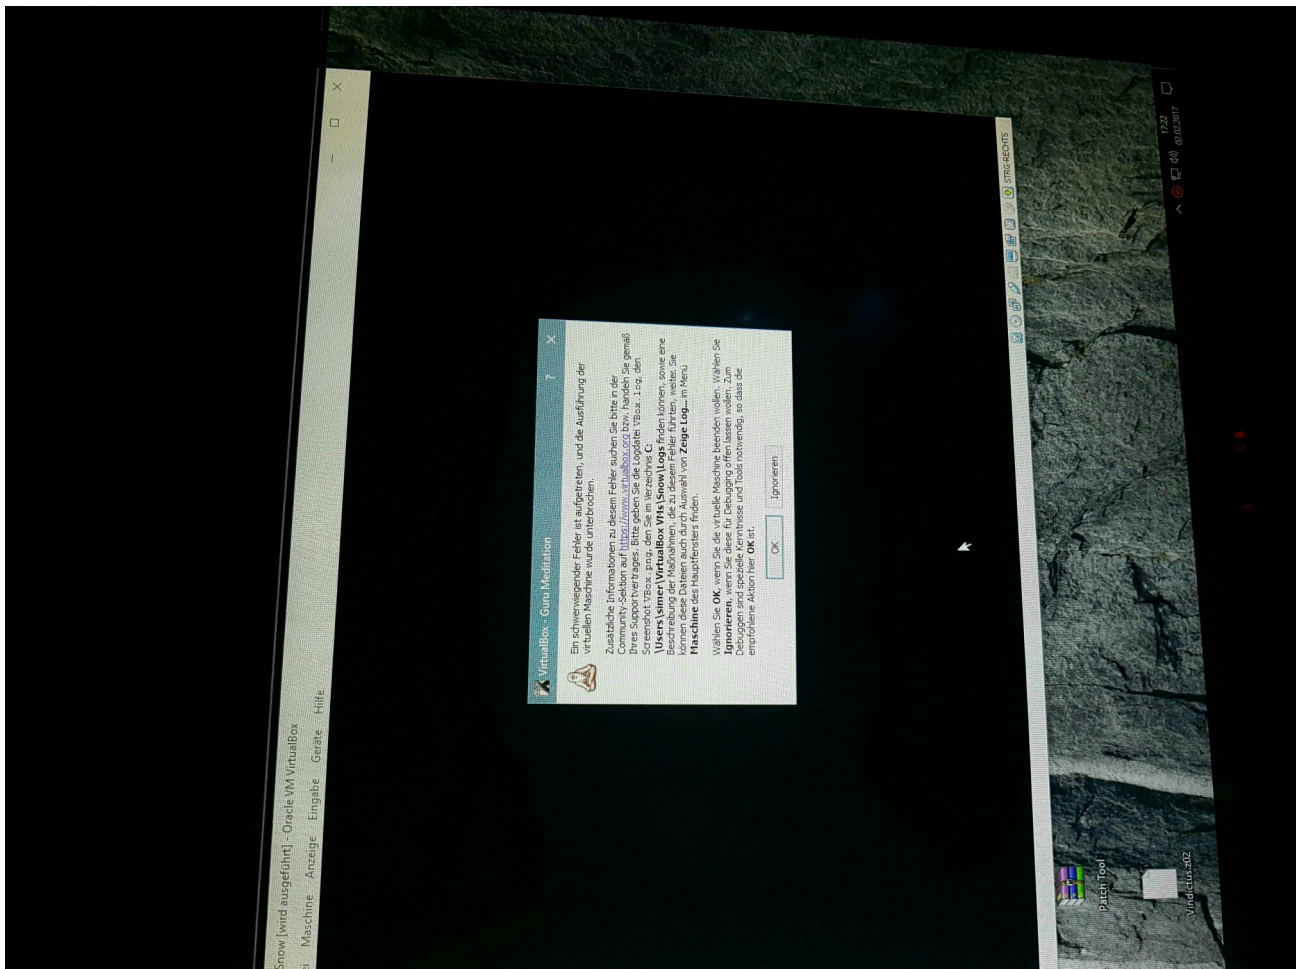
Snow [wird ausgeführt] - Oracle VM VirtualBox

Datei Maschine Anzeige Eingabe Geräte Hilfe

VirtualBox - Guru Meditation

Ein schwerwiegender Fehler ist aufgetreten, und die Ausführung der virtuellen Maschine wurde unterbrochen.

Zusätzliche Informationen zu diesem Fehler suchen Sie bitte in der Community-Sektion auf https://www.virtualbox.org bzw. handeln Sie gemäß Ihres Supportvertrages. Bitte geben Sie die Logdatei VBox.log, den Screenshot VBox.png, den Sie im Verzeichnis C:\Users\simer\VirtualBox VMs\Snow\Logs finden können, sowie eine Beschreibung der Maßnahmen, die zu diesem Fehler führten, weiter. Sie können diese Dateien auch durch Auswahl von Zeige Log... im Menü Maschine des Hauptfensters finden.

Wählen Sie OK, wenn Sie die virtuelle Maschine beenden wollen. Wählen Sie Ignorieren, wenn Sie diese für Debugging offen lassen wollen. Zum Debuggen sind spezielle Kenntnisse und Tools notwendig, so dass die empfohlene Aktion hier OK ist.

OK Ignorieren

STRG-RECHTS

17:22
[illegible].02.2017

Patch Tool

Vindictus.z02